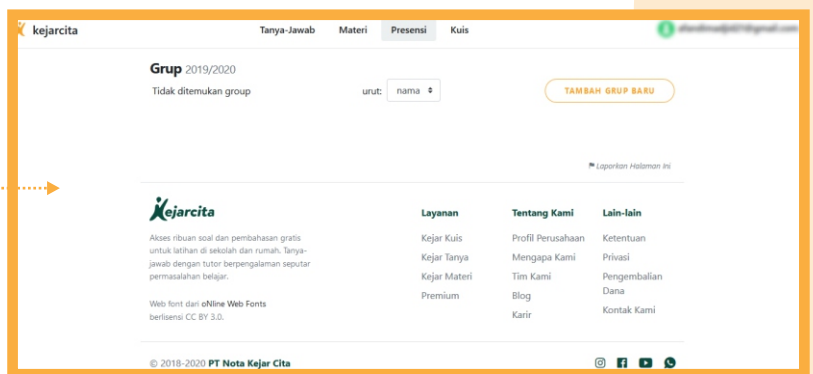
kejarcita

Tanya-Jawab Materi Presensi Kuis

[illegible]

Grup 2019/2020

Tidak ditemukan group

urut: nama

TAMBAH GRUP BARU

Laporkan Halaman Ini

Kejarcita

Akses ribuan soal dan pembahasan gratis untuk latihan di sekolah dan rumah. Tanya-jawab dengan tutor berpengalaman seputar permasalahan belajar.

Web font dari oNline Web Fonts berlisensi CC BY 3.0.

Layanan
Kejar Kuis
Kejar Tanya
Kejar Materi
Premium

Tentang Kami
Profil Perusahaan
Mengapa Kami
Tim Kami
Blog
Karir

Lain-lain
Ketentuan
Privasi
Pengembalian Dana
Kontak Kami

© 2018-2020 PT Nota Kejar Cita